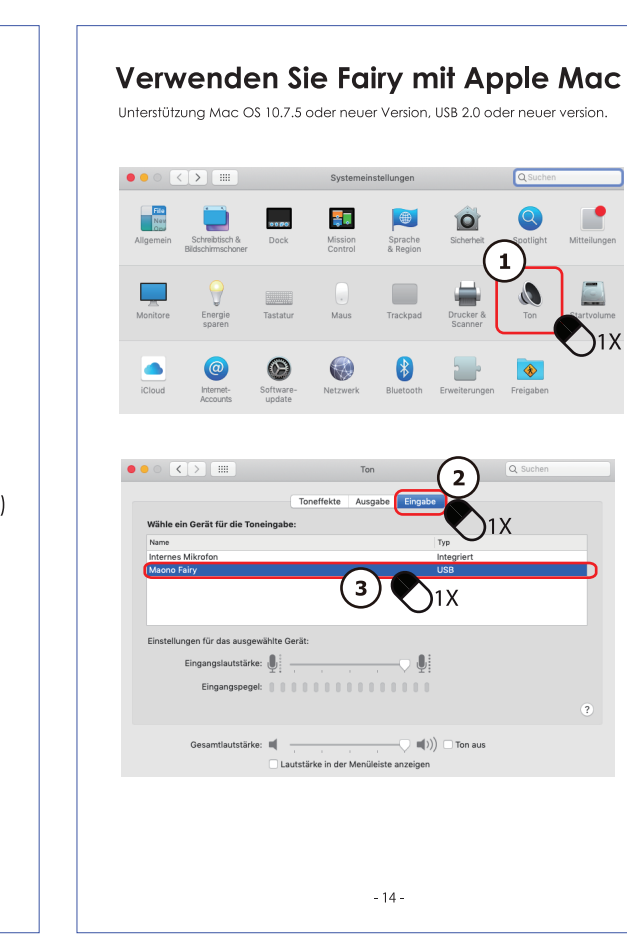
)

Verwenden Sie Fairy mit Apple Mac

Unterstützung Mac OS 10.7.5 oder neuer Version, USB 2.0 oder neuer version.

Systemeinstellungen

Suchen

Allgemein
Schreibtisch & Bildschirmschoner
Dock
Mission Control
Sprache & Region
Sicherheit
Spotlight
Mitteilungen

1

Monitore
Energie sparen
Tastatur
Maus
Trackpad
Drucker & Scanner
Ton
Startvolume

1X

iCloud
Internet-Accounts
Software-update
Netzwerk
Bluetooth
Erweiterungen
Freigaben

Ton

Suchen

2

Toneffekte Ausgabe Eingabe

1X

Wähle ein Gerät für die Toneingabe:

| Name | Typ |
|---|---|
| Internes Mikrofon | Integriert |
| Maono Fairy | USB |

3

1X

Einstellungen für das ausgewählte Gerät:

Eingangslautstärke:

Eingangspegel:

?

Gesamtlautstärke: Ton aus

Lautstärke in der Menüleiste anzeigen

- 14 -